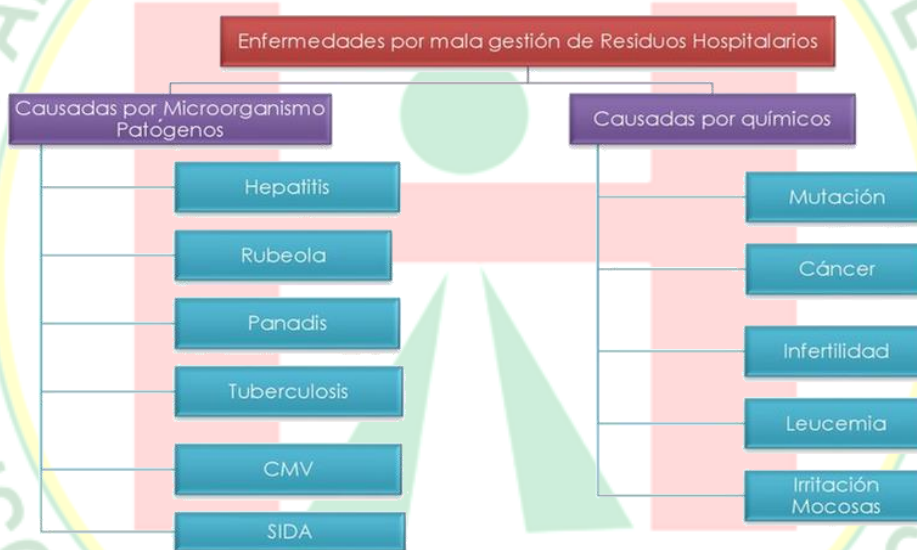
Enfermedades por mala gestión de Residuos Hospitalarios

Causadas por Microorganismo Patógenos

Hepatitis

Rubeola

Panadis

Tuberculosis

CMV

SIDA

Causadas por químicos

Mutación

Cáncer

Infertilidad

Leucemia

Irritación Mocosas